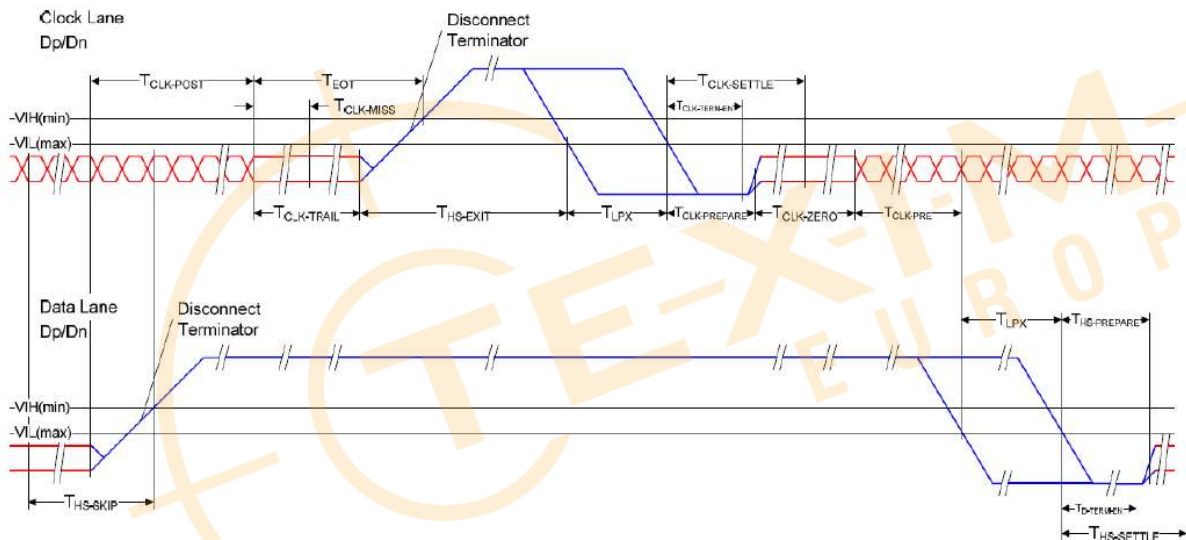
Clock Lane
Dp/Dn

Disconnect
Terminator

$T_{CLK-POST}$

$T_{EOT}$

$T_{CLK-MISS}$

$T_{CLK-SETTLE}$

$T_{CLK-TERM-EN}$

-VIH(min)

-VIL(max)

$T_{CLK-TRAIL}$

$T_{HS-EXIT}$

$T_{LPX}$

$T_{CLK-PREPARE}$

$T_{CLK-ZERO}$

$T_{CLK-PRE}$

Data Lane
Dp/Dn

Disconnect
Terminator

$T_{LPX}$

$T_{HS-PREPARE}$

-VIH(min)

-VIL(max)

$T_{HS-SKIP}$

$T_{D-TERM-EN}$

$T_{HS-SETTLE}$

TEX-IM-
EUROP